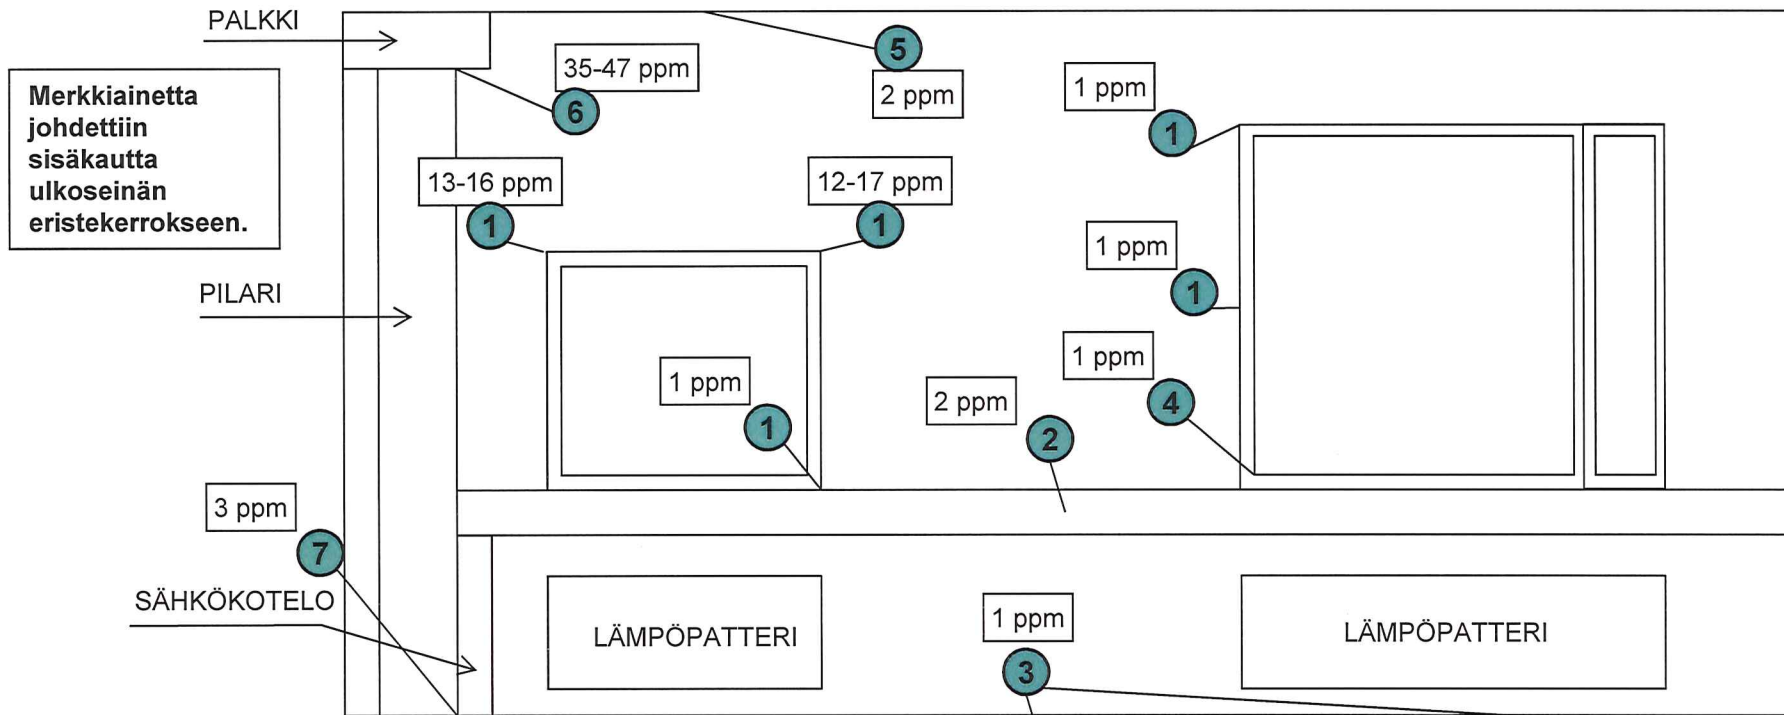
PALKKI

Merkkiainetta johdettiin sisäkautta ulkoseinän eristekerrokseen.

35-47 ppm
6

5
2 ppm

1 ppm
1

13-16 ppm
1

12-17 ppm
1

1 ppm
1

PILARI

1 ppm
1

1 ppm
4

2 ppm
2

3 ppm
7

SÄHKÖKOTELO

LÄMPÖPATTERI

1 ppm
3

LÄMPÖPATTERI